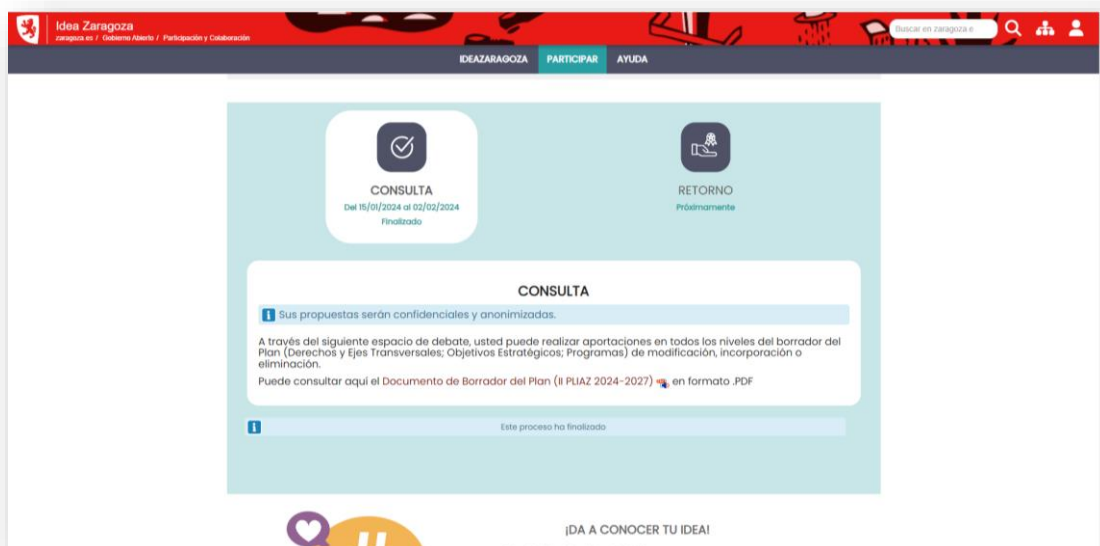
Idea Zaragoza
zaragoza.es / Gobierno Abierto / Participación y Colaboración

Buscar en zaragoza.e

IDEAZARAGOZA PARTICIPAR AYUDA

CONSULTA
Del 15/01/2024 al 02/02/2024
Finalizado

RETORNO
Próximamente

CONSULTA

Sus propuestas serán confidenciales y anonimizadas.

A través del siguiente espacio de debate, usted puede realizar aportaciones en todos los niveles del borrador del Plan (Derechos y Ejes Transversales; Objetivos Estratégicos; Programas) de modificación, incorporación o eliminación.

Puede consultar aquí el Documento de Borrador del Plan (II PLIAZ 2024-2027) en formato .PDF

Este proceso ha finalizado

¡DA A CONOCER TU IDEA!